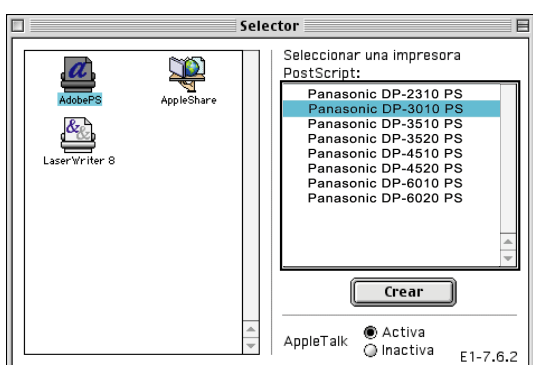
Selector

AdobePS
AppleShare
LaserWriter 8

Seleccionar una impresora PostScript:

Panasonic DP-2310 PS
Panasonic DP-3010 PS
Panasonic DP-3510 PS
Panasonic DP-3520 PS
Panasonic DP-4510 PS
Panasonic DP-4520 PS
Panasonic DP-6010 PS
Panasonic DP-6020 PS

Crear

AppleTalk
Activa
Inactiva

E1-7.6.2